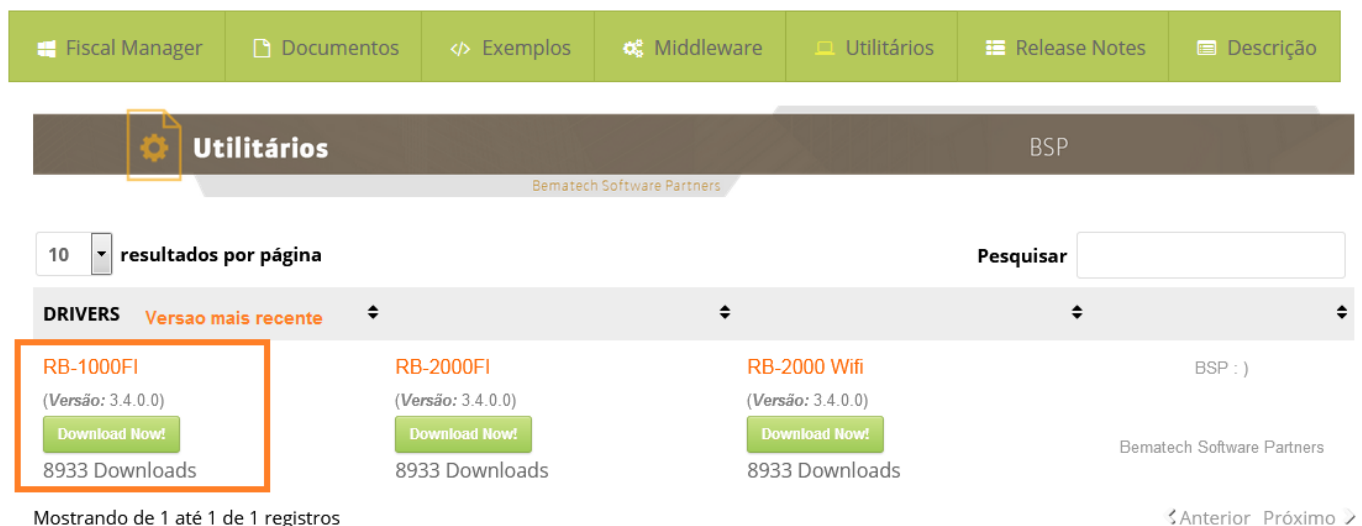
Fiscal Manager | Documentos | Exemplos | Middleware | Utilitários | Release Notes | Descrição

Utilitários

BSP

Bematech Software Partners

10 resultados por página

Pesquisar

| DRIVERS Versao mais recente | | | |
|---|---|---|---|
| RB-1000FI (Versão: 3.4.0.0) Download Now! 8933 Downloads | RB-2000FI (Versão: 3.4.0.0) Download Now! 8933 Downloads | RB-2000 Wifi (Versão: 3.4.0.0) Download Now! 8933 Downloads | BSP : ) Bematech Software Partners |

Mostrando de 1 até 1 de 1 registros

Anterior Próximo